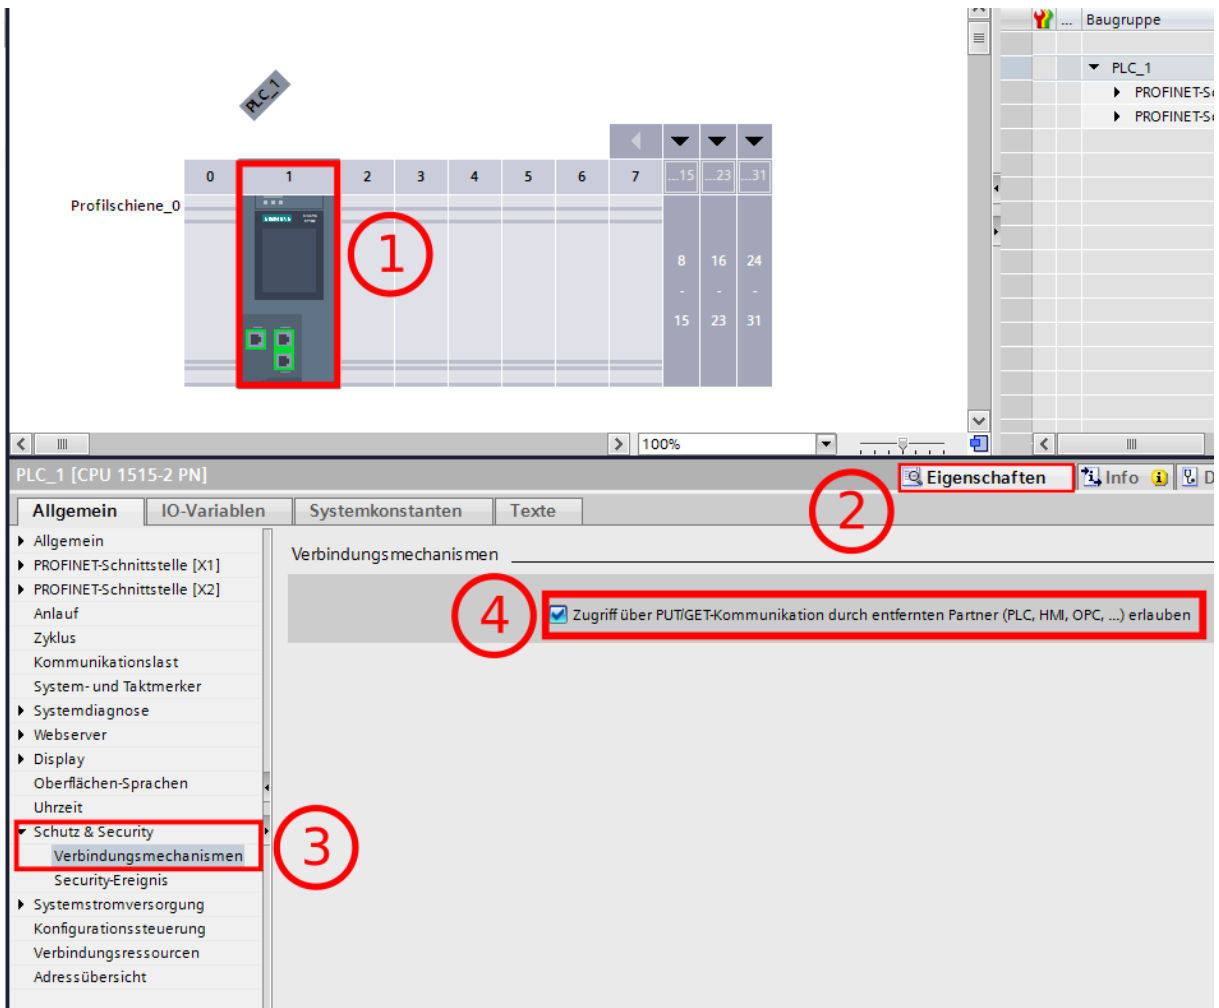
PLC_1

Profilschiene_0

| 0 | 1 | 2 | 3 | 4 | 5 | 6 | 7 | ...15 | ...23 | ...31 |
|---|---|---|---|---|---|---|---|---|---|---|
| | | | | | | | | 8 - 15 | 16 - 23 | 24 - 31 |

1

Baugruppe
PLC_1
PROFINET-Sc
PROFINET-Sc

100%

PLC_1 [CPU 1515-2 PN]

Eigenschaften
Info
D

2

Allgemein | IO-Variablen | Systemkonstanten | Texte

Allgemein
PROFINET-Schnittstelle [X1]
PROFINET-Schnittstelle [X2]
Anlauf
Zyklus
Kommunikationslast
System- und Taktmerker
Systemdiagnose
Webserver
Display
Oberflächen-Sprachen
Uhrzeit
Schutz & Security
Verbindungsmechanismen
Security-Ereignis
Systemstromversorgung
Konfigurationssteuerung
Verbindungsressourcen
Adressübersicht

3

Verbindungsmechanismen

4

Zugriff über PUT/GET-Kommunikation durch entfernten Partner (PLC, HMI, OPC, ...) erlauben